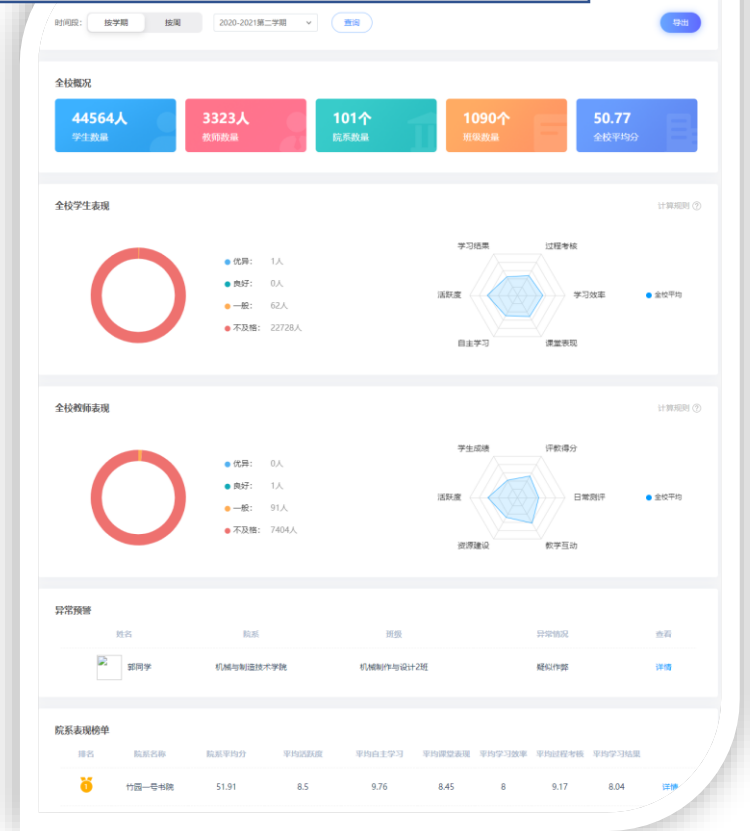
时间段: 按学期 按周 2020-2021第二学期 查询 导出

全校概况

44564人
学生数量

3323人
教师数量

101个
院系数量

1090个
班级数量

50.77
全校平均分

全校学生表现 计算规则

优异: 1人
良好: 0人
一般: 62人
不及格: 22728人

学习结果 过程考核 学习效率 课堂表现 自主学习 活跃度 全校平均

全校教师表现 计算规则

优异: 0人
良好: 1人
一般: 91人
不及格: 7404人

学生成绩 评教得分 日常测评 教学互动 资源建设 活跃度 全校平均

异常预警

| 姓名 | 院系 | 班级 | 异常情况 | 查看 |
|---|---|---|---|---|
| 郭同学 | 机械与制造技术学院 | 机械制作与设计2班 | 疑似作弊 | 详情 |

院系表现榜单

| 排名 | 院系名称 | 院系平均分 | 平均活跃度 | 平均自主学习 | 平均课堂表现 | 平均学习效率 | 平均过程考核 | 平均学习结果 | |
|---|---|---|---|---|---|---|---|---|---|
| 1 | 竹园一号书院 | 51.91 | 8.5 | 9.76 | 8.45 | 8 | 9.17 | 8.04 | 详情 |